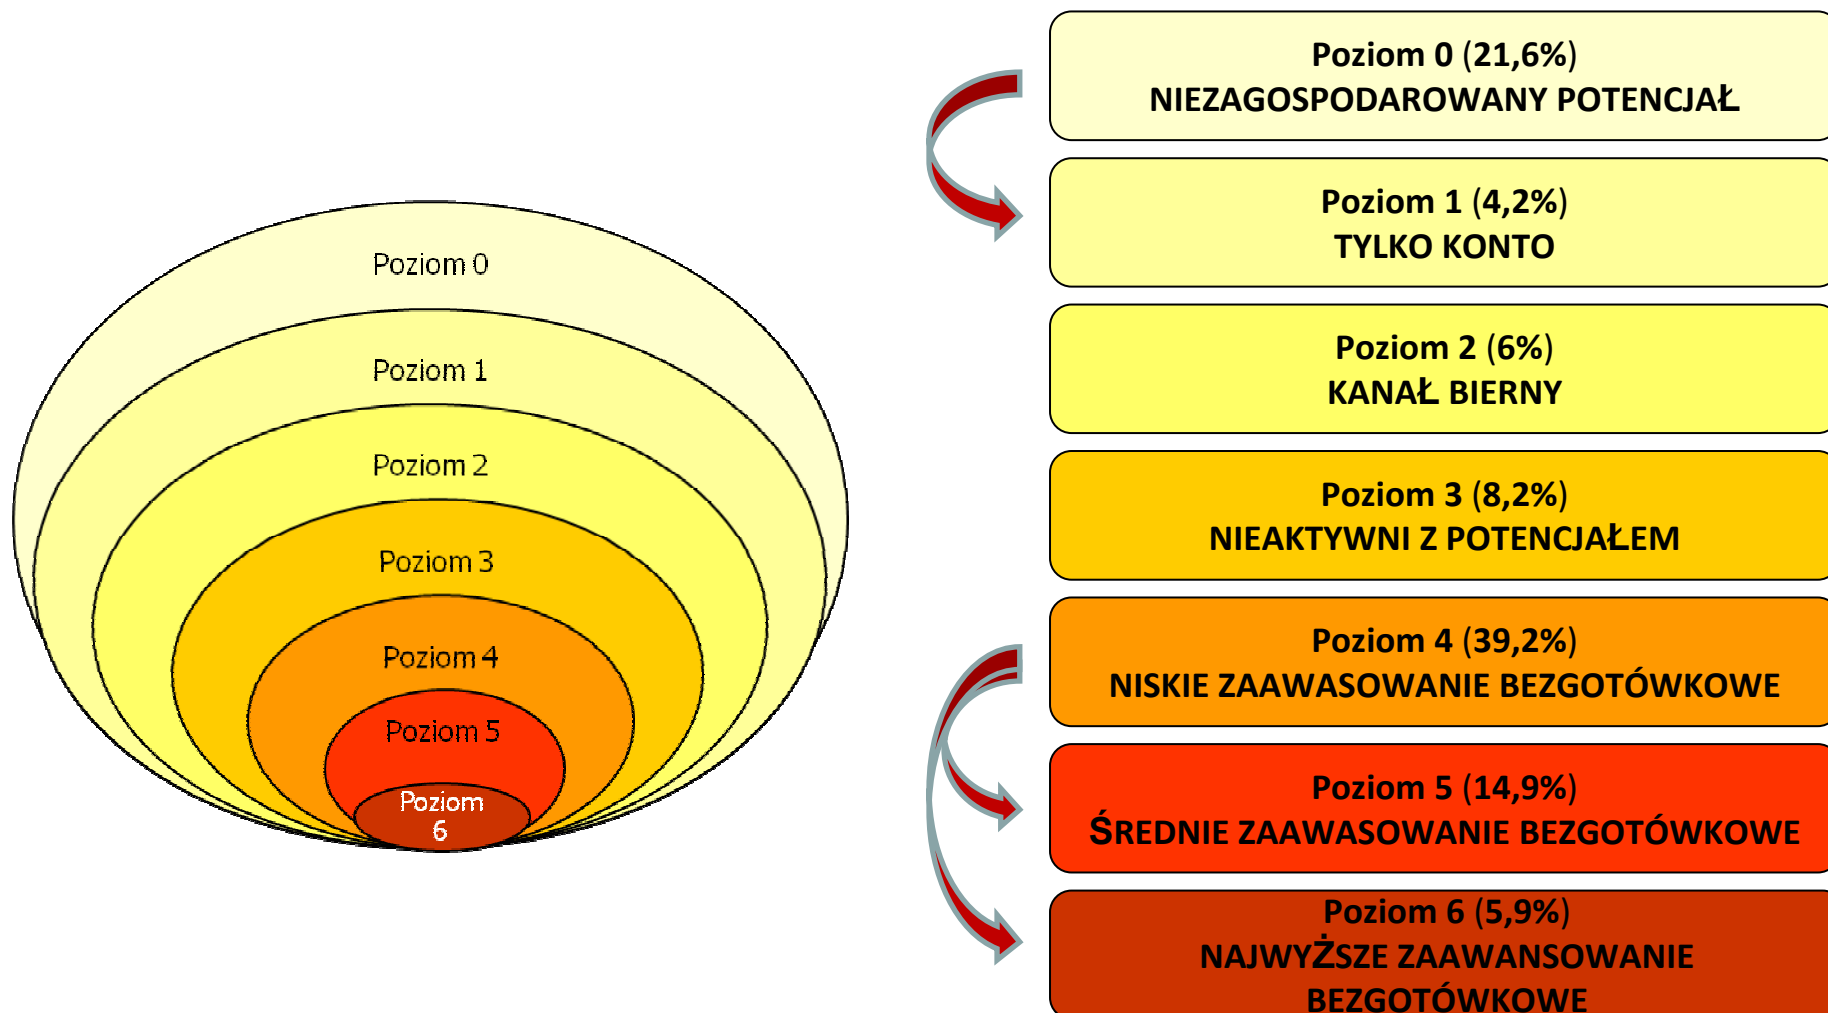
Poziom 0

Poziom 1

Poziom 2

Poziom 3

Poziom 4

Poziom 5

Poziom 6

Poziom 0 (21,6%)
NIEZAGOSPODAROWANY POTENCJAŁ

Poziom 1 (4,2%)
TYLKO KONTO

Poziom 2 (6%)
KANAŁ BIERNY

Poziom 3 (8,2%)
NIEAKTYWNI Z POTENCJAŁEM

Poziom 4 (39,2%)
NISKIE ZAAWASOWANIE BEZGOTÓWKOWE

Poziom 5 (14,9%)
ŚREDNIE ZAAWASOWANIE BEZGOTÓWKOWE

Poziom 6 (5,9%)
NAJWYŻSZE ZAAWANSOWANIE BEZGOTÓWKOWE